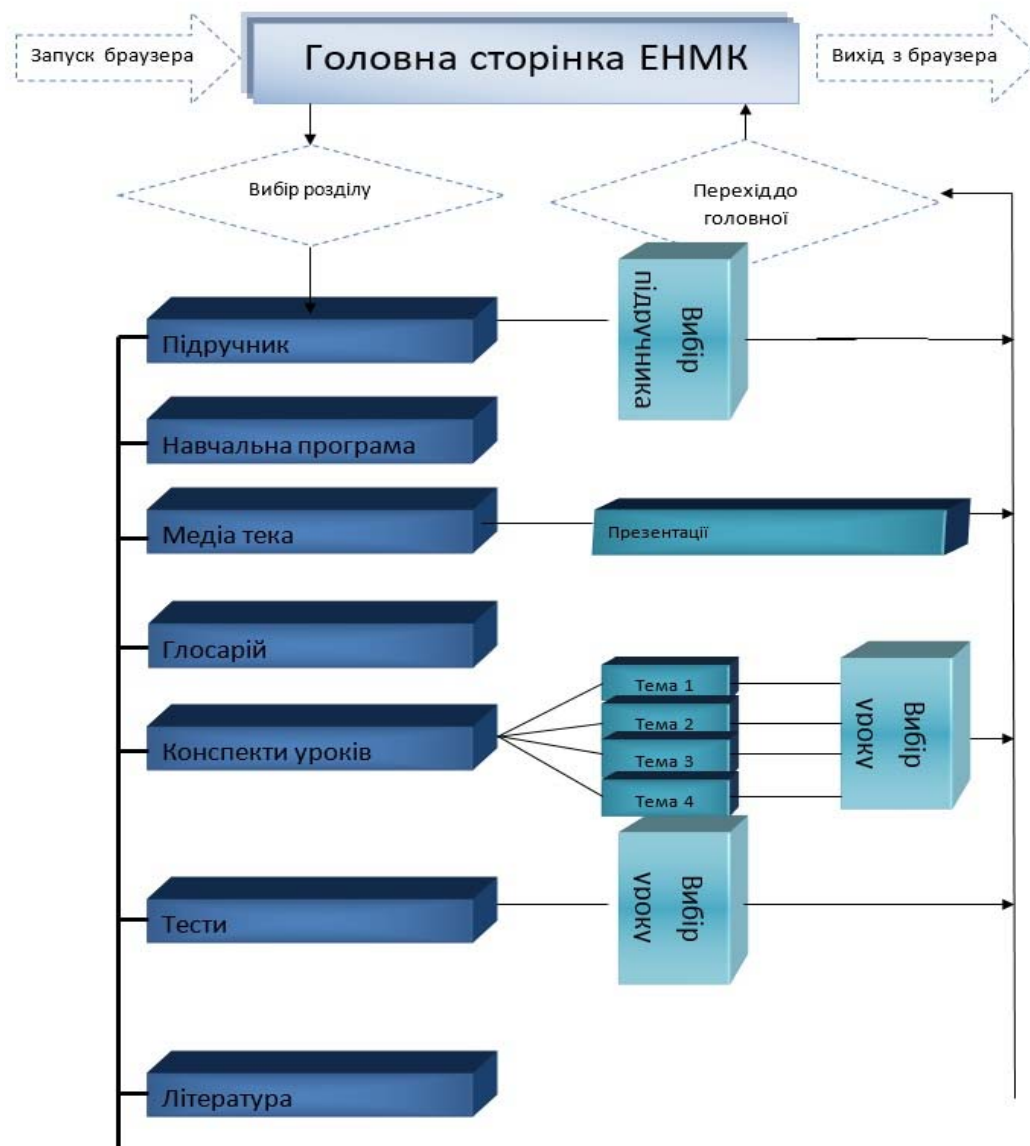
Запуск браузера

Головна сторінка ЕНМК

Вихід з браузера

Вибір розділу

Перехіддо головної

Підручник

Вибір підручника

Навчальна програма

Медіа тека

Презентації

Глосарій

Конспекти уроків

Тема 1

Тема 2

Тема 3

Тема 4

Вибір уроку

Тести

Вибір уроку

Література